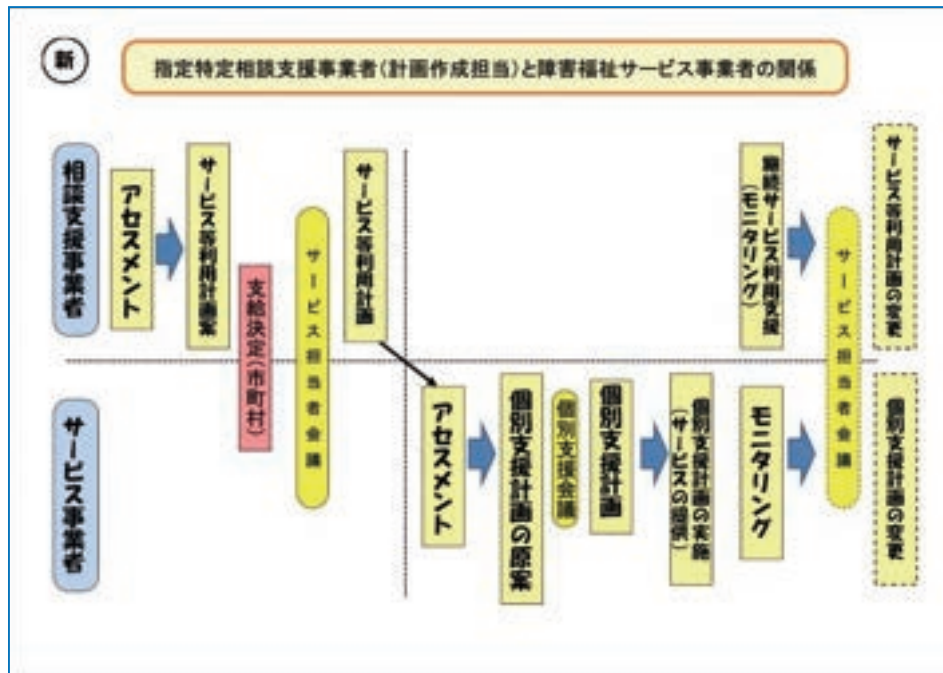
新

指定特定相談支援事業者（計画作成担当）と障害福祉サービス事業者の関係

相談支援事業者

アセスメント

サービス等利用計画案

支給決定（市町村）

サービス担当者会議

サービス等利用計画

継続サービス利用支援（モニタリング）

サービス担当者会議

サービス等利用計画の変更

サービス事業者

アセスメント

個別支援計画の原案

個別支援会議

個別支援計画

個別支援計画の実施（サービスの提供）

モニタリング

個別支援計画の変更